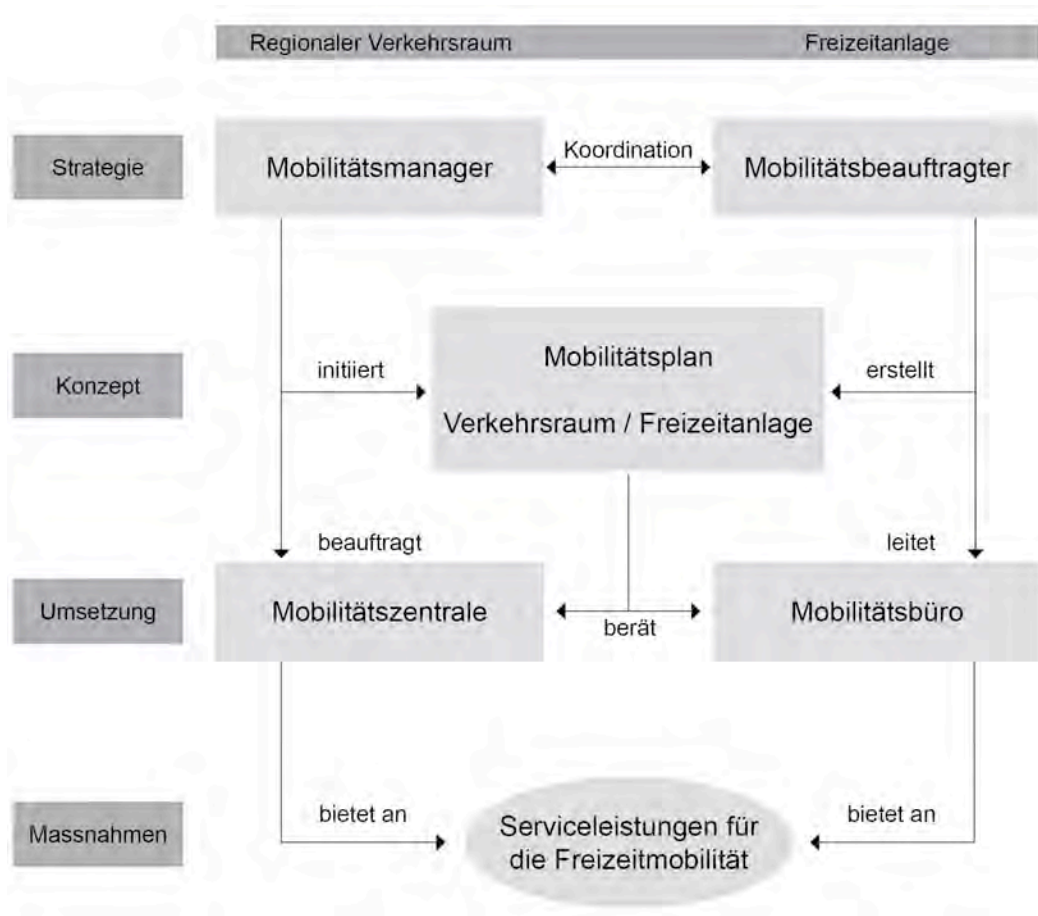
Regionaler Verkehrsraum

Freizeitanlage

Strategie

Mobilitätsmanager

Koordination

Mobilitätsbeauftragter

Konzept

initiiert

Mobilitätsplan

Verkehrsraum / Freizeitanlage

erstellt

beauftragt

leitet

Umsetzung

Mobilitätszentrale

berät

Mobilitätsbüro

Massnahmen

bietet an

Serviceleistungen für die Freizeitmobilität

bietet an